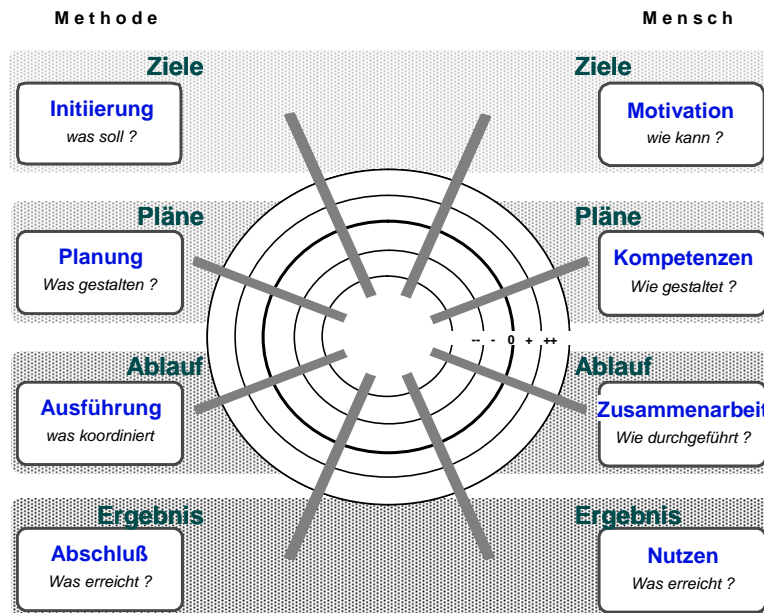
Methode

Mensch

Ziele

Initiierung
was soll ?

Ziele

Motivation
wie kann ?

Pläne

Planung
Was gestalten ?

Pläne

Kompetenzen
Wie gestaltet ?

-- - 0 + ++

Ablauf

Ausführung
was koordiniert

Ablauf

Zusammenarbeit
Wie durchgeführt ?

Ergebnis

Abschluß
Was erreicht ?

Ergebnis

Nutzen
Was erreicht ?